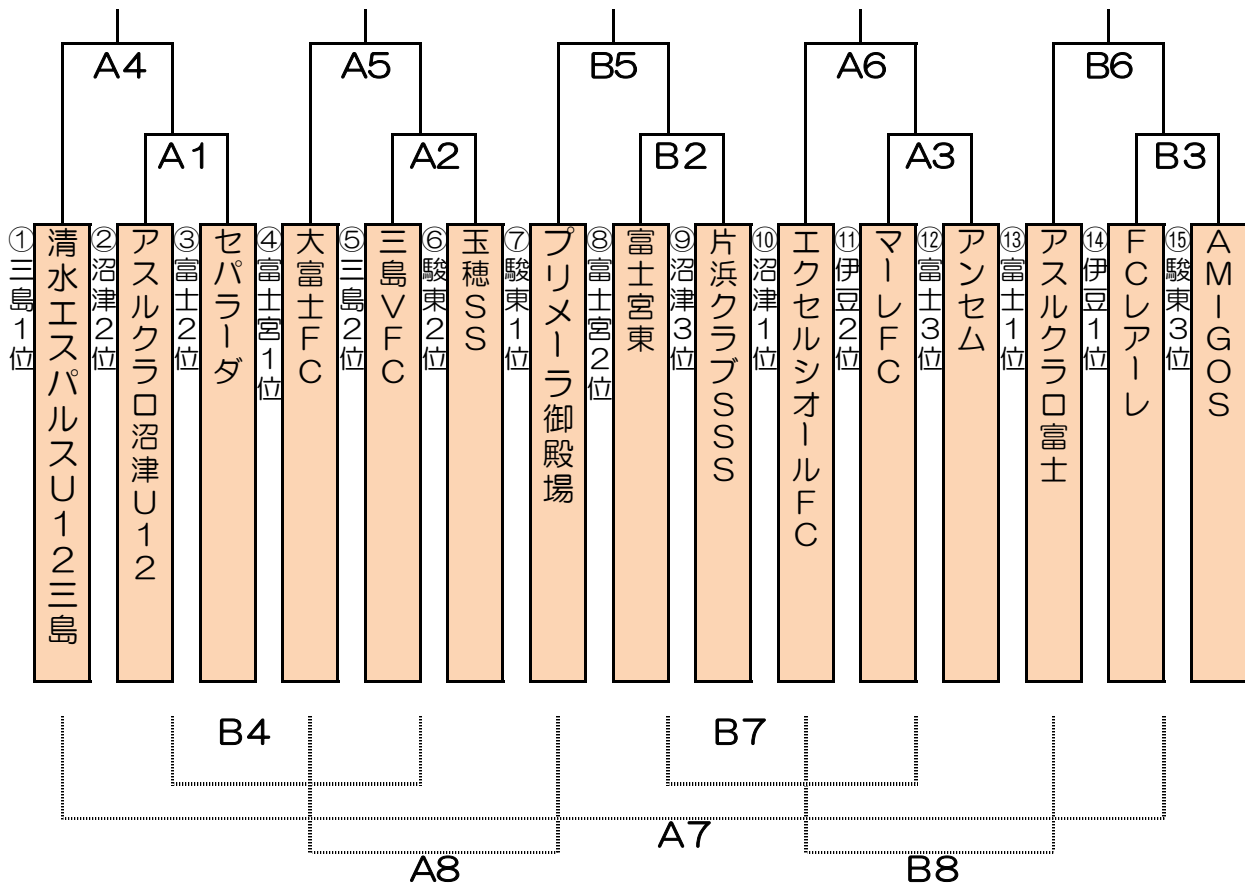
A4 A5 B5 A6 B6

A1 A2 B2 A3 B3

①三島1位 清水エスパルスU12三島

②沼津2位 アスルクラロ沼津U12

③富士2位 セパラーダ

④富士宮1位 大富士FC

⑤三島2位 三島VFC

⑥駿東2位 玉穂SS

⑦駿東1位 プリメーラ御殿場

⑧富士宮2位 富士宮東

⑨沼津3位 片浜クラブSSS

⑩沼津1位 エクセルシオールFC

⑪伊豆2位 マーレFC

⑫富士3位 アンセム

⑬富士1位 アスルクラロ富士

⑭伊豆1位 FCレアーレ

⑮駿東3位 AMIGOS

B4 B7

A7

A8 B8